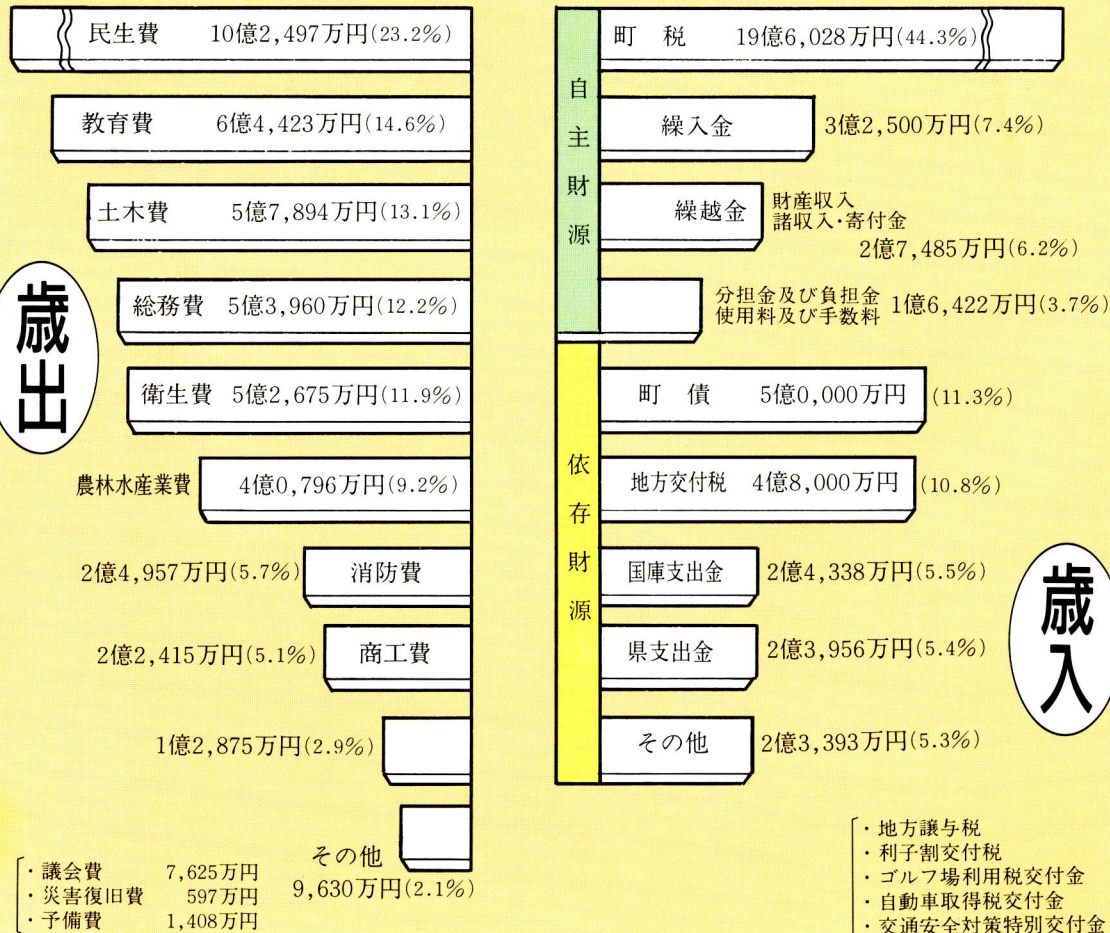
民生費 10億2,497万円(23.2%)

教育費 6億4,423万円(14.6%)

土木費 5億7,894万円(13.1%)

歳出

総務費 5億3,960万円(12.2%)

衛生費 5億2,675万円(11.9%)

農林水産業費 4億0,796万円(9.2%)

2億4,957万円(5.7%) 消防費

2億2,415万円(5.1%) 商工費

1億2,875万円(2.9%)

その他 9,630万円(2.1%)

・議会費 7,625万円
・災害復旧費 597万円
・予備費 1,408万円

自主財源

町 税 19億6,028万円(44.3%)

繰入金 3億2,500万円(7.4%)

繰越金 財産収入 諸収入・寄付金 2億7,485万円(6.2%)

分担金及び負担金 使用料及び手数料 1億6,422万円(3.7%)

依存財源

町 債 5億0,000万円 (11.3%)

地方交付税 4億8,000万円 (10.8%)

国庫支出金 2億4,338万円(5.5%)

県支出金 2億3,956万円(5.4%)

その他 2億3,393万円(5.3%)

歳入

・地方譲与税
・利子割交付税
・ゴルフ場利用税交付金
・自動車取得税交付金
・交通安全対策特別交付金